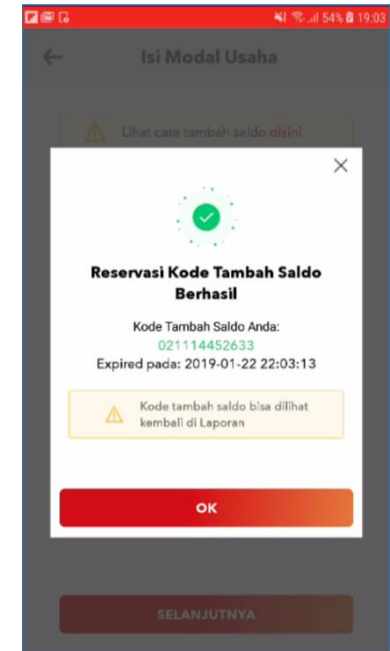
54% 19:03

Isi Modal Usaha

Lihat cara tambah saldo disini

Reservasi Kode Tambah Saldo Berhasil

Kode Tambah Saldo Anda:
021114452633
Expired pada: 2019-01-22 22:03:13

Kode tambah saldo bisa dilihat kembali di Laporan

OK

SELANJUTNYA